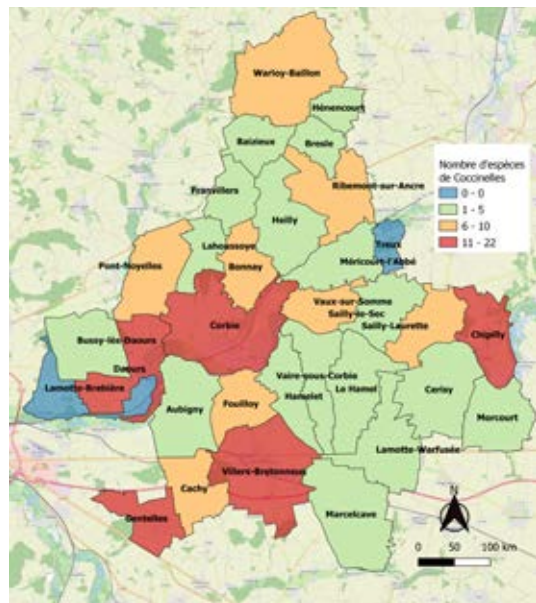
Warloy-Baillon

Hénencourt

Baizieux

Bresle

Franvillers

Ribemont-sur-Ancre

Heilly

Nombre d'espèces de Coccinelles

0 - 0

1 - 5

6 - 10

11 - 22

Treux

Lahoussoye

Méricourt-l'Abbé

Pont-Noyelles

Bonnay

Vaux-sur-Somme

Sailly-le-Sec

Sailly-Laurette

Chipilly

Corbie

Bussy-lès-Daours

Daours

Lamotte-Brebière

Vaire-sous-Corbie

Le Hamel

Hamelet

Cerisy

Morcourt

Aubigny

Fouilloy

Lamotte-Warfusée

Villers-Bretonneux

Cachy

Gentelles

Marcelcave

N

0 50 100 km